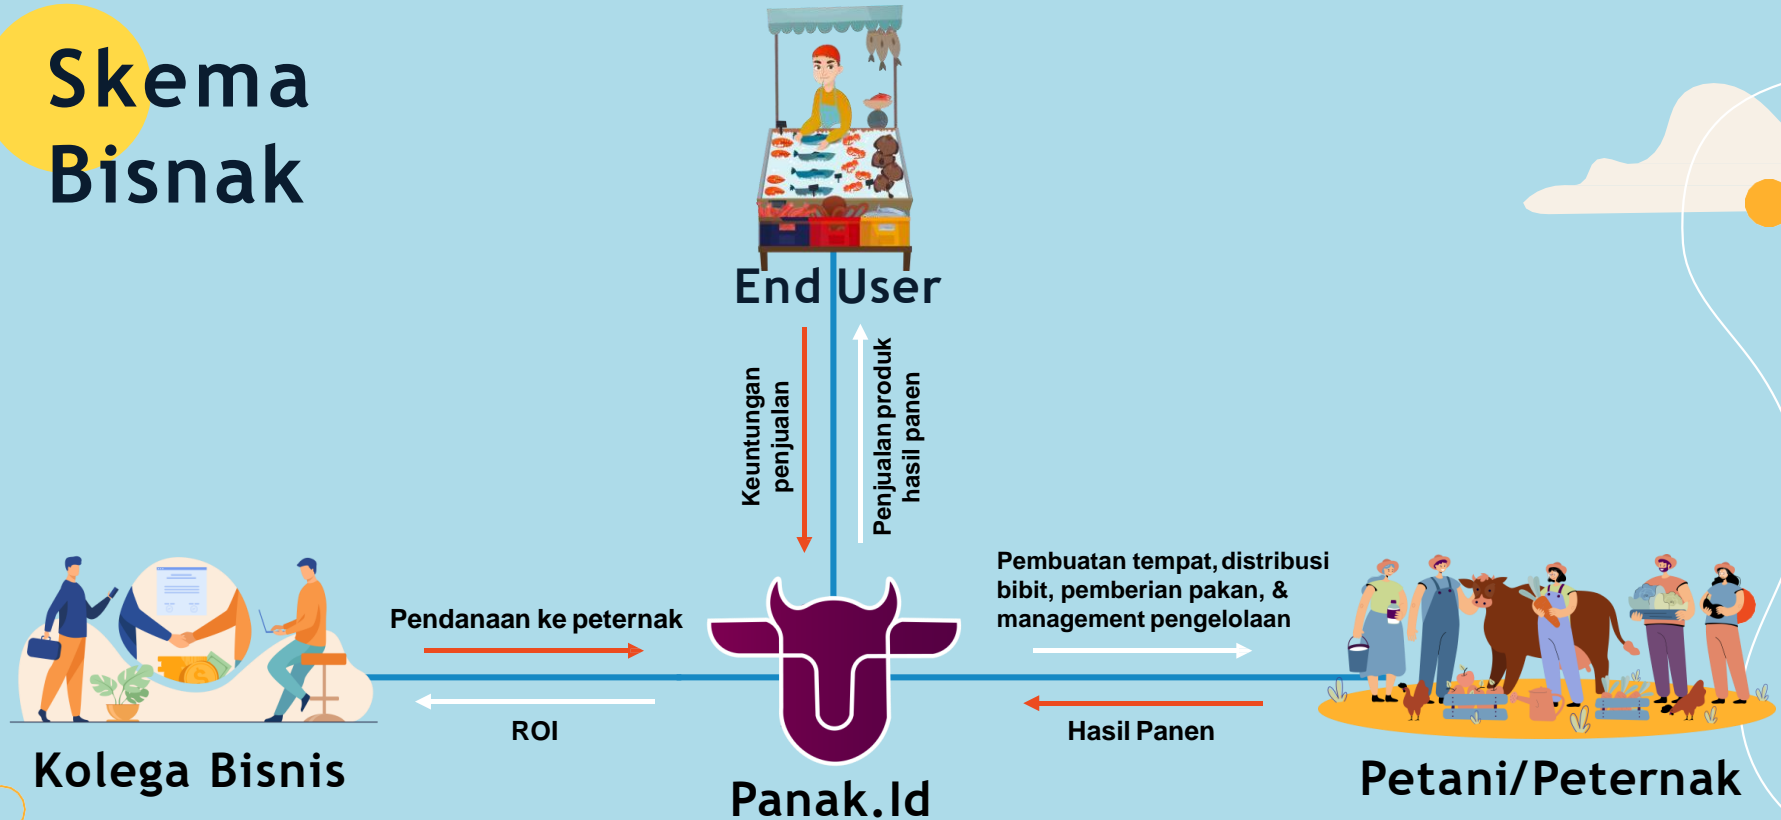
Skema Bisnak

End User

Keuntungan penjualan

Penjualan produk hasil panen

Pendanaan ke peternak

ROI

Pembuatan tempat, distribusi bibit, pemberian pakan, & management pengelolaan

Hasil Panen

Kolega Bisnis

Panak.Id

Petani/Peternak